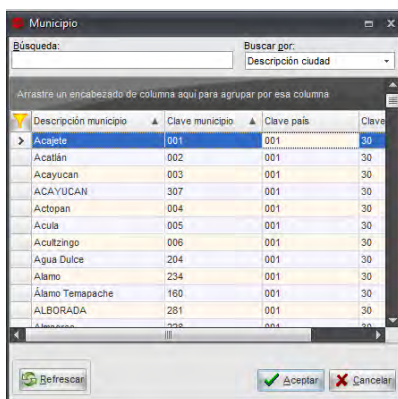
Municipio

Búsqueda:

Buscar por:
Descripción ciudad

Arrastre un encabezado de columna aquí para agrupar por esa columna

| Descripción municipio | Clave municipio | Clave país | Clave |
|---|---|---|---|
| Acajete | 001 | 001 | 30 |
| Acatlán | 002 | 001 | 30 |
| Acayucan | 003 | 001 | 30 |
| ACAYUCAN | 307 | 001 | 30 |
| Actopan | 004 | 001 | 30 |
| Acula | 005 | 001 | 30 |
| Acultzingo | 006 | 001 | 30 |
| Agua Dulce | 204 | 001 | 30 |
| Alamo | 234 | 001 | 30 |
| Álamo Temapache | 160 | 001 | 30 |
| ALBORADA | 281 | 001 | 30 |
| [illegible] | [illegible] | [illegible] | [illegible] |

Refrescar

Aceptar

Cancelar